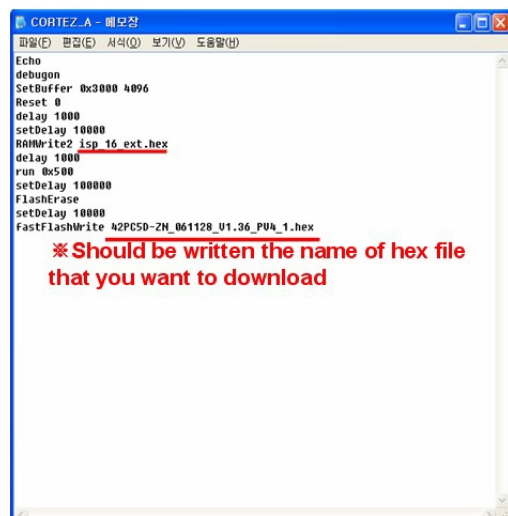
CORTEZ_A - 메모장

파일(F) 편집(E) 서식(O) 보기(V) 도움말(H)

Echo
debugon
SetBuffer 0x3000 4096
Reset 0
delay 1000
setDelay 10000
RAMWrite2 isp_16_ext.hex
delay 1000
run 0x500
setDelay 100000
FlashErase
setDelay 10000
fastFlashWrite 42PC5D-ZN_061128_V1.36_PV4_1.hex

※Should be written the name of hex file that you want to download